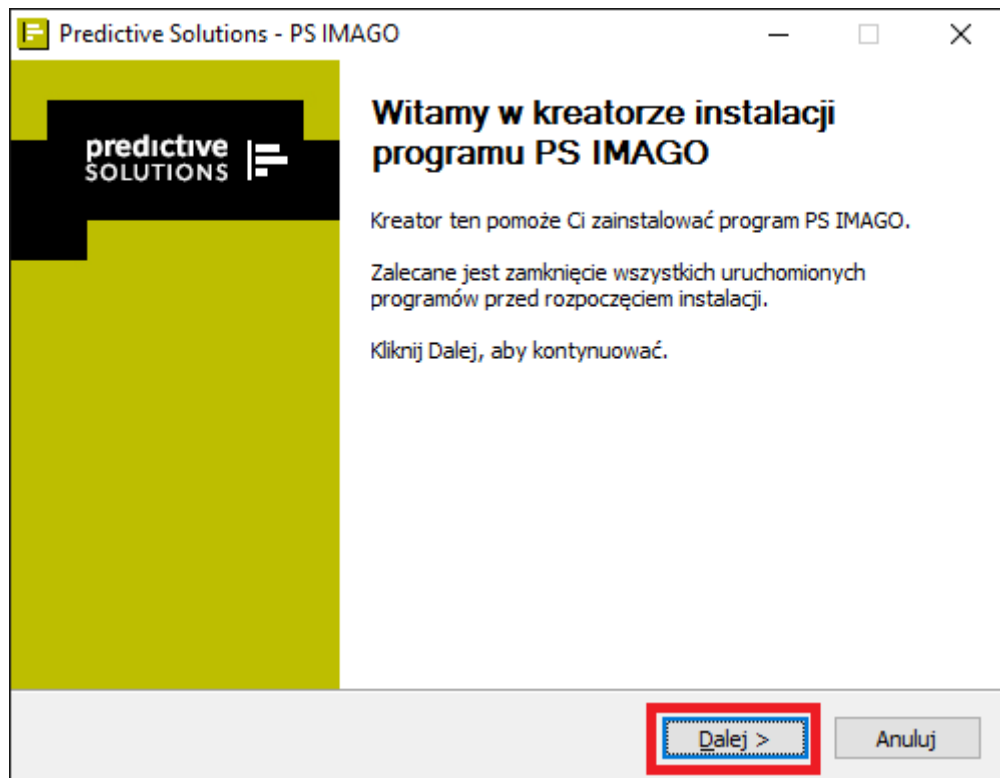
Predictive Solutions - PS IMAGO

predictive SOLUTIONS

Witamy w kreatorze instalacji programu PS IMAGO

Kreator ten pomoże Ci zainstalować program PS IMAGO.

Zalecane jest zamknięcie wszystkich uruchomionych programów przed rozpoczęciem instalacji.

Kliknij Dalej, aby kontynuować.

Dalej >

Anuluj